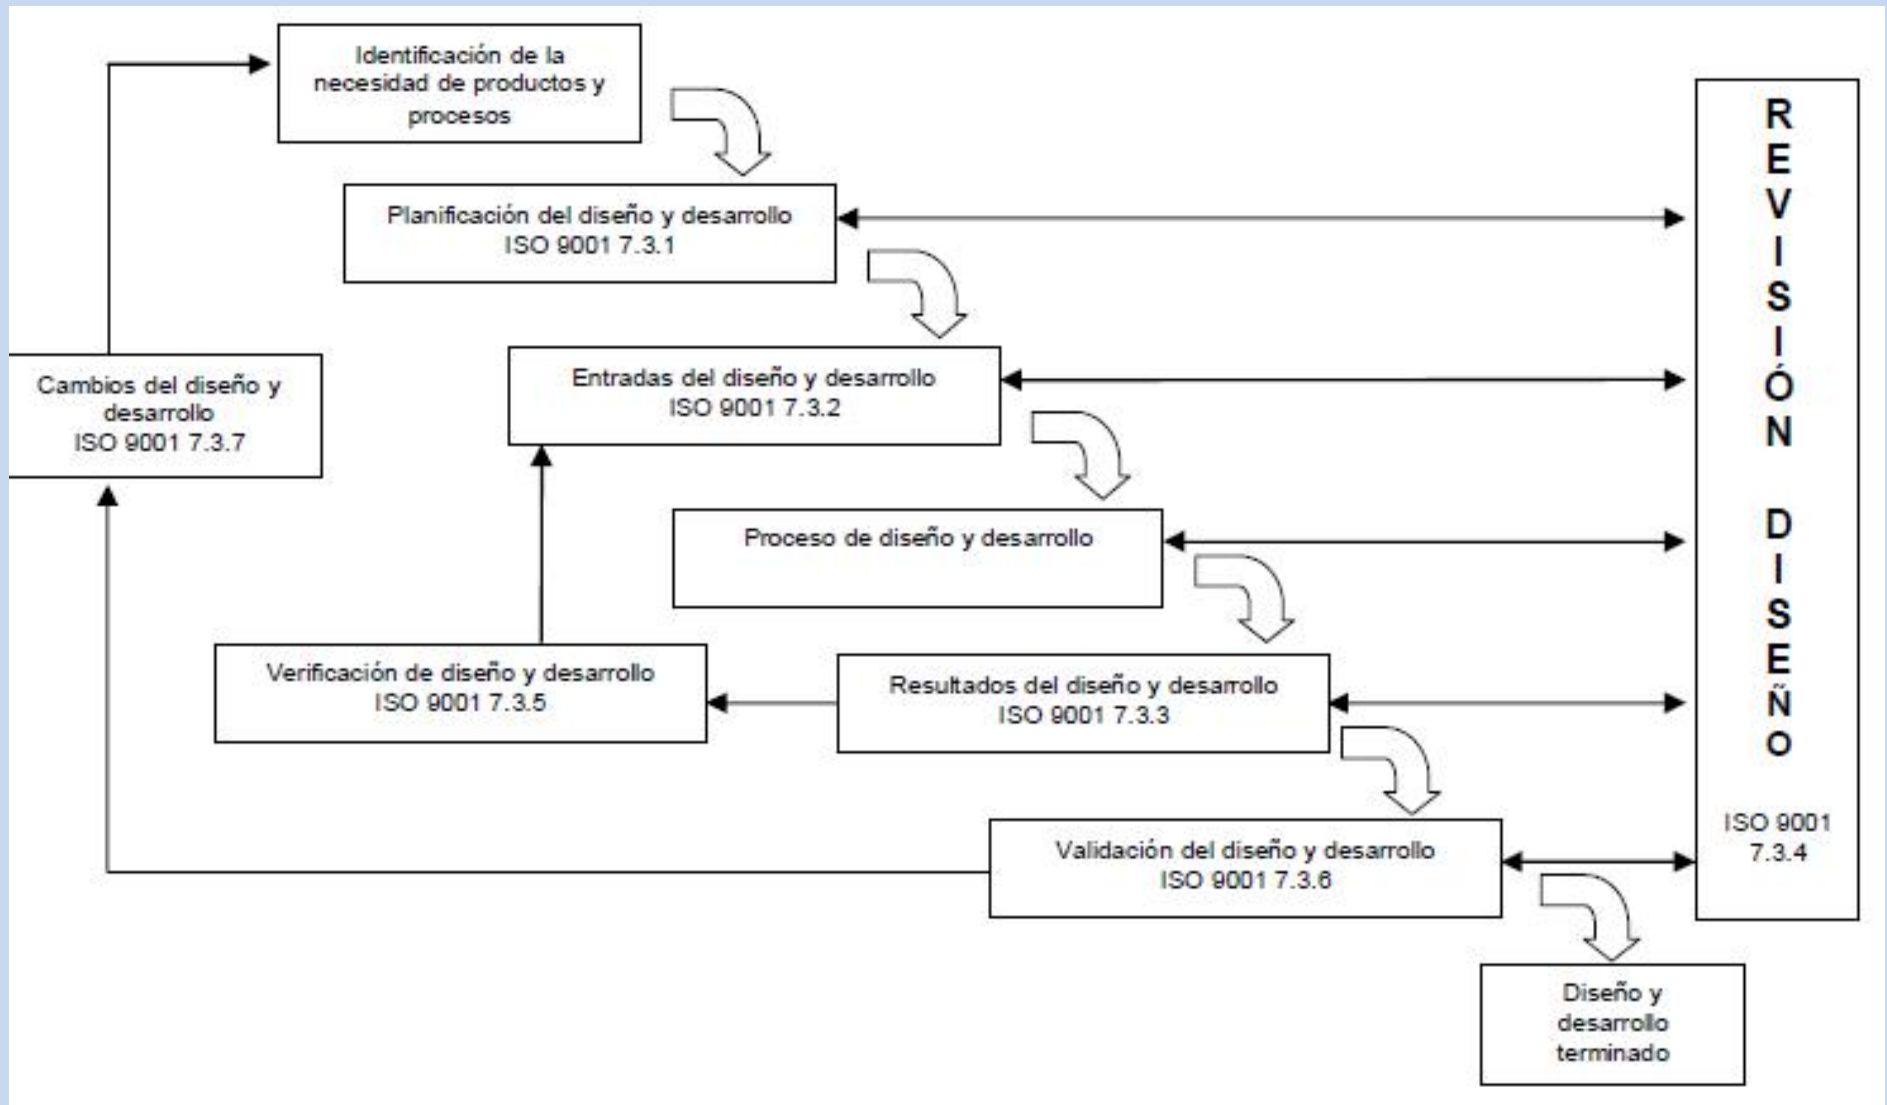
Identificación de la necesidad de productos y procesos

Planificación del diseño y desarrollo
ISO 9001 7.3.1

Cambios del diseño y desarrollo
ISO 9001 7.3.7

Entradas del diseño y desarrollo
ISO 9001 7.3.2

Proceso de diseño y desarrollo

Verificación de diseño y desarrollo
ISO 9001 7.3.5

Resultados del diseño y desarrollo
ISO 9001 7.3.3

Validación del diseño y desarrollo
ISO 9001 7.3.6

Diseño y desarrollo terminado

REVISIÓN DISEÑO

ISO 9001
7.3.4